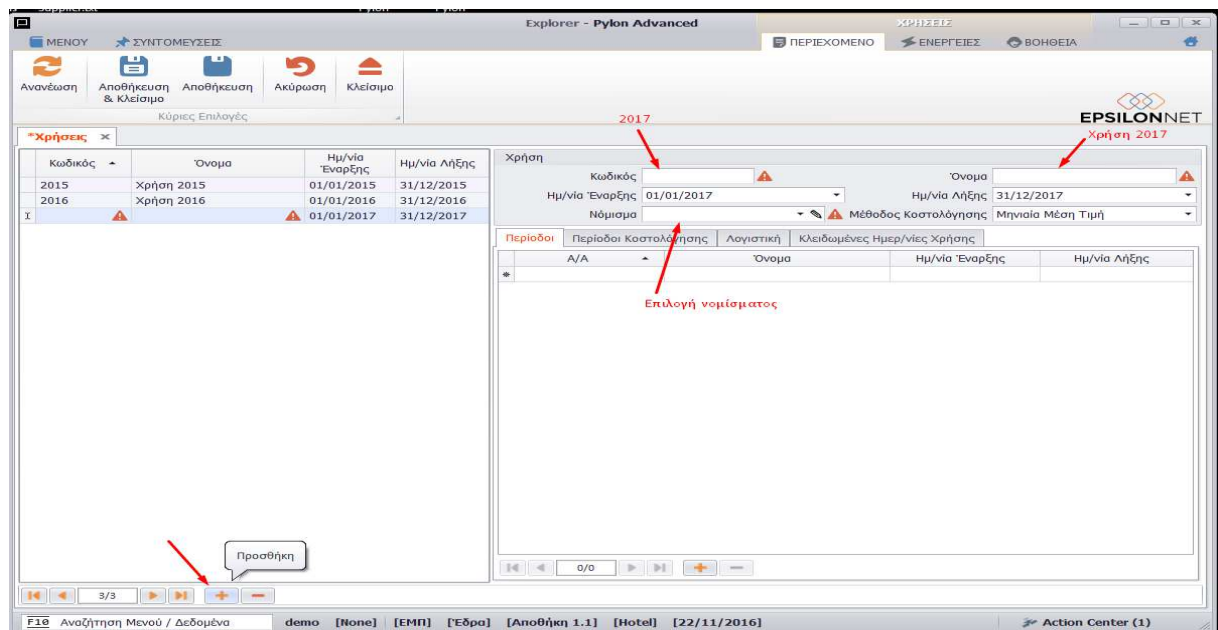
Explorer - Pylon Advanced

ΧΡΗΣΕΙΣ

ΜΕΝΟΥ ΣΥΝΤΟΜΕΥΣΕΙΣ

ΠΕΡΙΕΧΟΜΕΝΟ ΕΝΕΡΓΕΙΕΣ ΒΟΗΘΕΙΑ

Ανανέωση Αποθήκευση & Κλείσιμο Αποθήκευση Ακύρωση Κλείσιμο

Κύριες Επιλογές

EPSILONNET

*Χρήσεις ×

2017

Χρήση 2017

| Κωδικός | Όνομα | Ημ/νία Έναρξης | Ημ/νία Λήξης |
|---|---|---|---|
| 2015 | Χρήση 2015 | 01/01/2015 | 31/12/2015 |
| 2016 | Χρήση 2016 | 01/01/2016 | 31/12/2016 |
| | | 01/01/2017 | 31/12/2017 |

Χρήση

Κωδικός

Όνομα

Ημ/νία Έναρξης 01/01/2017

Ημ/νία Λήξης 31/12/2017

Νόμισμα

Μέθοδος Κοστολόγησης Μηνιαία Μέση Τιμή

Περίοδοι Περίοδοι Κοστολόγησης Λογιστική Κλειδωμένες Ημερ/νίες Χρήσης

| Α/Α | Όνομα | Ημ/νία Έναρξης | Ημ/νία Λήξης |
|---|---|---|---|

Επιλογή νομίσματος

0/0

Προσθήκη

3/3

F10 Αναζήτηση Μενού / Δεδομένα demo [None] [ΕΜΠ] [Έδρα] [Αποθήκη 1.1] [Hotel] [22/11/2016] Action Center (1)